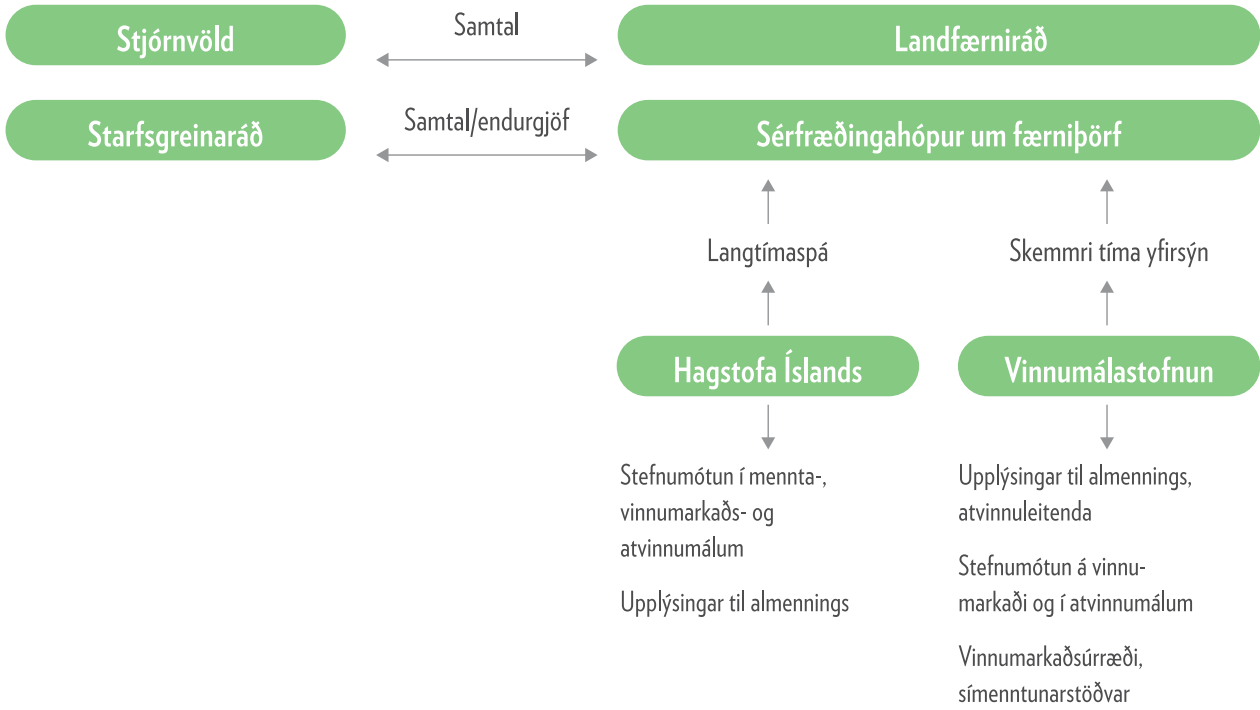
Stjórnvöld

Samtal

Landfærniráð

Starfsgreinaráð

Samtal/endurgjöf

Sérfræðingahópur um færniþörf

Langtímaspá

Skemmri tíma yfirsýn

Hagstofa Íslands

Vinnumálastofnun

Stefnumótun í mennta-, vinnumarkaðs- og atvinnumálum

Upplýsingar til almennings

Upplýsingar til almennings, atvinnuleitenda

Stefnumótun á vinnumarkaði og í atvinnumálum

Vinnumarkaðsúrræði, símenntunarstöðvar